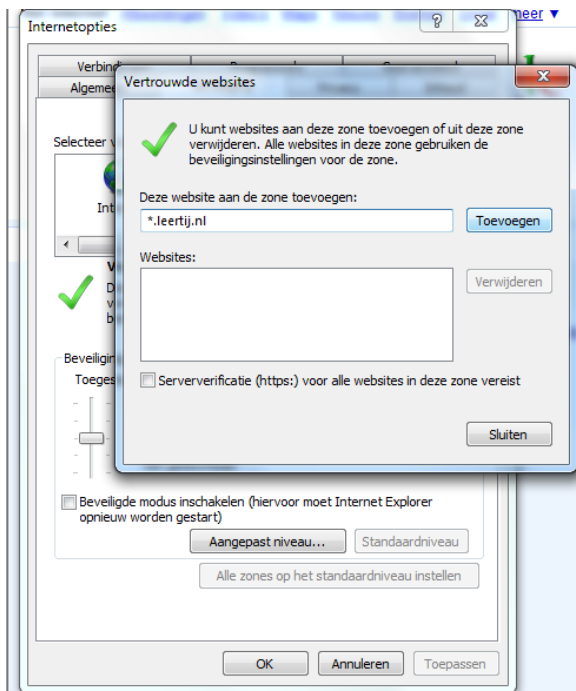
Internetopties
?
X
meer ▼
Verbind
Algeme
Vertrouwde websites
x
U kunt websites aan deze zone toevoegen of uit deze zone verwijderen. Alle websites in deze zone gebruiken de beveiligingsinstellingen voor de zone.
Deze website aan de zone toevoegen:
*.leertij.nl
Toevoegen
Websites:
Verwijderen
Serververificatie (https:) voor alle websites in deze zone vereist
Sluiten
Selecteer
Int
V
D
v
b
Beveiligin
Toeges
Beveiligde modus inschakelen (hiervoor moet Internet Explorer opnieuw worden gestart)
Aangepast niveau...
Standaardniveau
Alle zones op het standaardniveau instellen
OK
Annuleren
Toepassen